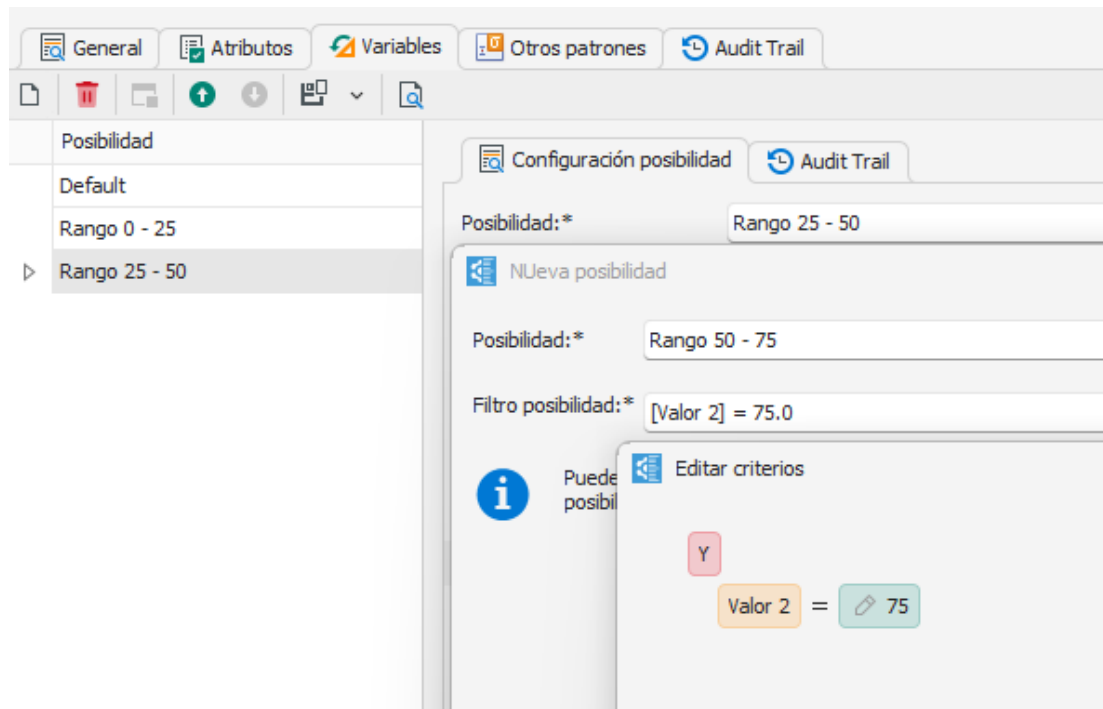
General | Atributos | Variables | Otros patrones | Audit Trail

Posibilidad
Default
Rango 0 - 25
Rango 25 - 50

Configuración posibilidad | Audit Trail

Posibilidad:* Rango 25 - 50

NUeva posibilidad

Posibilidad:* Rango 50 - 75

Filtro posibilidad:* [Valor 2] = 75.0

Puede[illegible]
posibil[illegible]

Editar criterios

Y

Valor 2 = 75